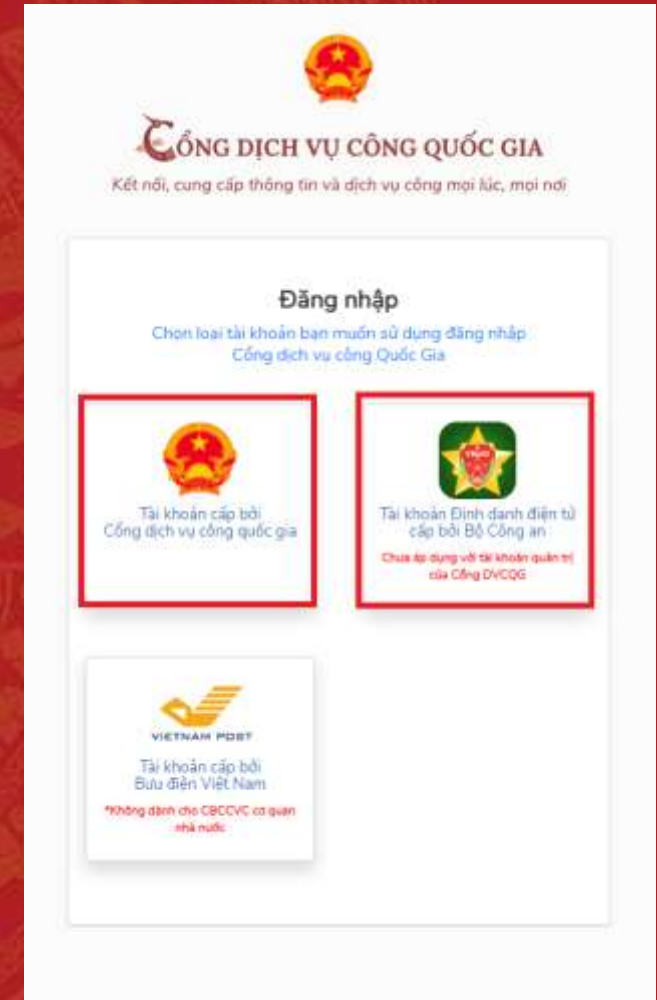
CỔNG DỊCH VỤ CÔNG QUỐC GIA

Kết nối, cung cấp thông tin và dịch vụ công mọi lúc, mọi nơi

Đăng nhập

Chọn loại tài khoản bạn muốn sử dụng đăng nhập Cổng dịch vụ công Quốc Gia

Tài khoản cấp bởi Cổng dịch vụ công quốc gia

Tài khoản Định danh điện tử cấp bởi Bộ Công an

Chưa áp dụng với tài khoản quản trị của Cổng DVCQG

VIETNAM POST

Tài khoản cấp bởi Bưu điện Việt Nam

*Không dành cho CBCCVC cơ quan nhà nước